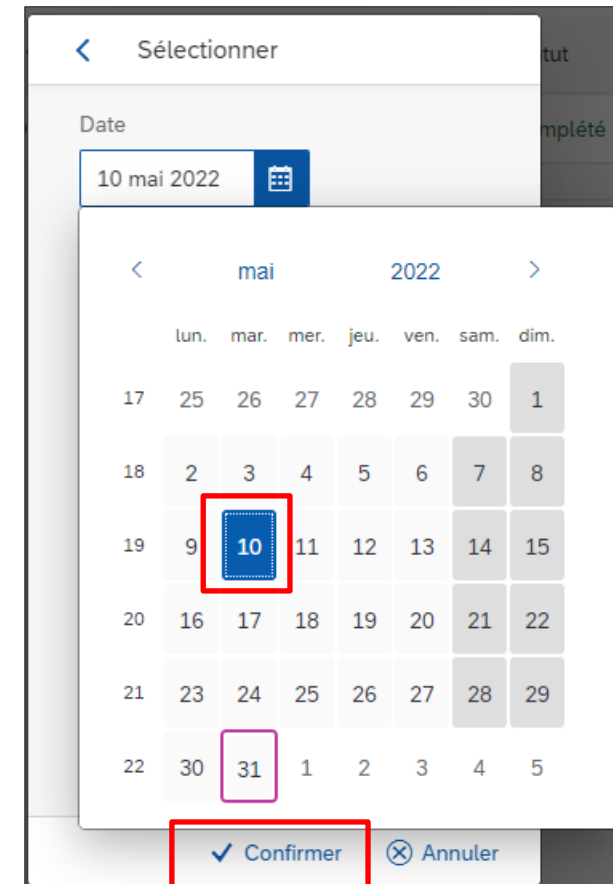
Sélectionner

tut

mplété

Date

10 mai 2022

mai 2022

| | lun. | mar. | mer. | jeu. | ven. | sam. | dim. |
|---|---|---|---|---|---|---|---|
| 17 | 25 | 26 | 27 | 28 | 29 | 30 | 1 |
| 18 | 2 | 3 | 4 | 5 | 6 | 7 | 8 |
| 19 | 9 | 10 | 11 | 12 | 13 | 14 | 15 |
| 20 | 16 | 17 | 18 | 19 | 20 | 21 | 22 |
| 21 | 23 | 24 | 25 | 26 | 27 | 28 | 29 |
| 22 | 30 | 31 | 1 | 2 | 3 | 4 | 5 |

Confirmer Annuler